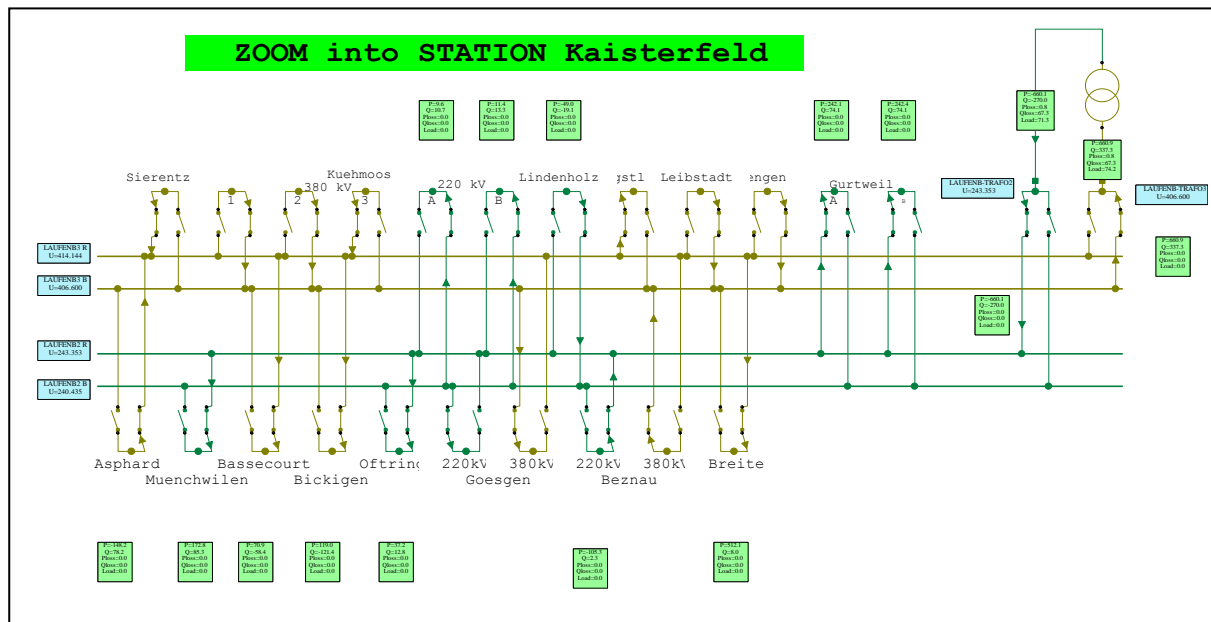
ZOOM into STATION Kaisterfeld

P::9.6
Q::10.7
Ploss::0.0
Qloss::0.0
Load::0.0

P::11.4
Q::13.3
Ploss::0.0
Qloss::0.0
Load::0.0

P::-49.0
Q::-19.1
Ploss::0.0
Qloss::0.0
Load::0.0

P::242.1
Q::74.1
Ploss::0.0
Qloss::0.0
Load::0.0

P::242.4
Q::74.1
Ploss::0.0
Qloss::0.0
Load::0.0

P::-660.1
Q::-270.0
Ploss::0.8
Qloss::67.3
Load::71.3

P::660.9
Q::337.3
Ploss::0.8
Qloss::67.3
Load::74.2

Sierentz
Kuehmoos
380 kV
1
2
3
220 kV
A
B
Lindenholz
gstl
Leibstadt
engen
Gurtweil
A
B

LAUFENB-TRAFO2
U=243.353

LAUFENB-TRAFO3
U=406.600

LAUFENB3 R
U=414.144

LAUFENB3 B
U=406.600

P::660.9
Q::337.3
Ploss::0.0
Qloss::0.0
Load::0.0

P::-660.1
Q::-270.0
Ploss::0.0
Qloss::0.0
Load::0.0

LAUFENB2 R
U=243.353

LAUFENB2 B
U=240.435

Asphard
Muenchwilen
Bassecourt
Bickigen
Oftring
220kV
Goesgen
380kV
220kV
Beznau
380kV
Breite

P::-148.2
Q::-78.2
Ploss::0.0
Qloss::0.0
Load::0.0

P::172.8
Q::85.3
Ploss::0.0
Qloss::0.0
Load::0.0

P::70.9
Q::-58.4
Ploss::0.0
Qloss::0.0
Load::0.0

P::119.0
Q::-121.4
Ploss::0.0
Qloss::0.0
Load::0.0

P::-37.2
Q::12.8
Ploss::0.0
Qloss::0.0
Load::0.0

P::-105.3
Q::2.3
Ploss::0.0
Qloss::0.0
Load::0.0

P::512.1
Q::-8.0
Ploss::0.0
Qloss::0.0
Load::0.0